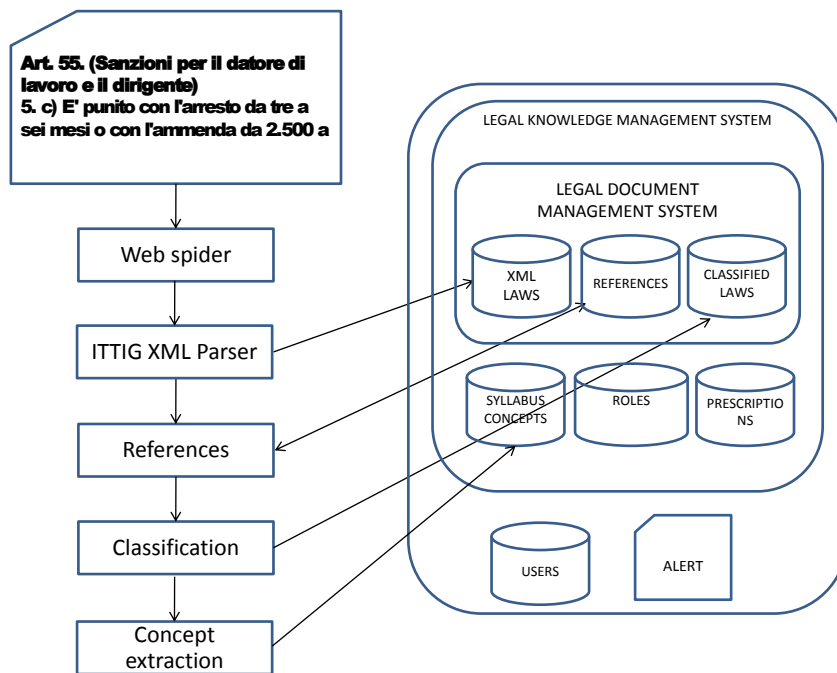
Art. 55. (Sanzioni per il datore di lavoro e il dirigente)
5. c) E' punito con l'arresto da tre a sei mesi o con l'ammenda da 2.500 a

Web spider

ITTIG XML Parser

References

Classification

Concept extraction

LEGAL KNOWLEDGE MANAGEMENT SYSTEM

LEGAL DOCUMENT MANAGEMENT SYSTEM

XML LAWS

REFERENCES

CLASSIFIED LAWS

SYLLABUS CONCEPTS

ROLES

PRESCRIPTIO NS

USERS

ALERT